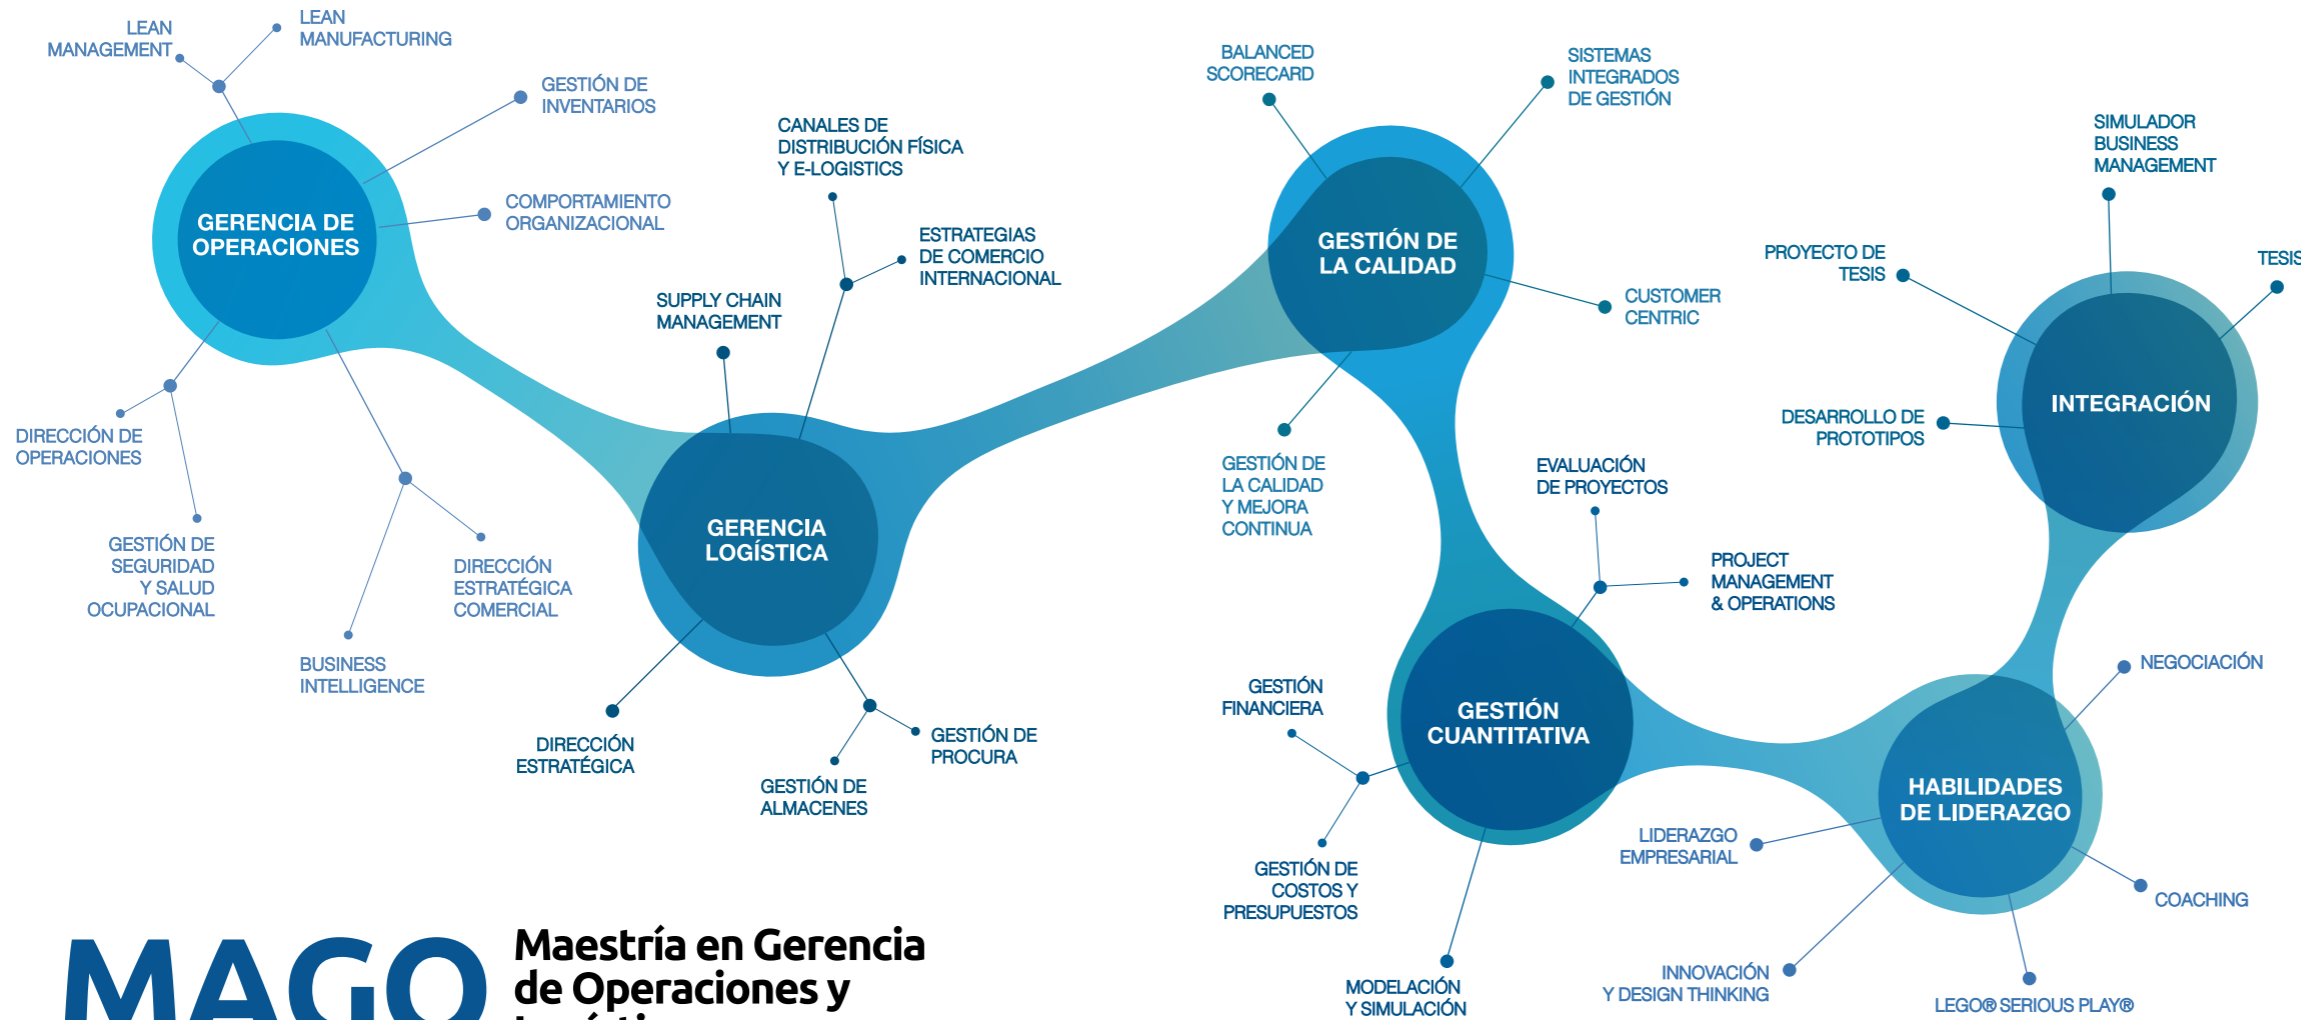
LEAN MANAGEMENT

LEAN MANUFACTURING

GESTIÓN DE INVENTARIOS

COMPORTAMIENTO ORGANIZACIONAL

GERENCIA DE OPERACIONES

DIRECCIÓN DE OPERACIONES

GESTIÓN DE SEGURIDAD Y SALUD OCUPACIONAL

BUSINESS INTELLIGENCE

DIRECCIÓN ESTRATÉGICA COMERCIAL

CANALES DE DISTRIBUCIÓN FÍSICA Y E-LOGISTICS

ESTRATEGIAS DE COMERCIO INTERNACIONAL

SUPPLY CHAIN MANAGEMENT

GERENCIA LOGÍSTICA

DIRECCIÓN ESTRATÉGICA

GESTIÓN DE ALMACENES

GESTIÓN DE PROCURA

BALANCED SCORECARD

SISTEMAS INTEGRADOS DE GESTIÓN

GESTIÓN DE LA CALIDAD

CUSTOMER CENTRIC

GESTIÓN DE LA CALIDAD Y MEJORA CONTINUA

EVALUACIÓN DE PROYECTOS

PROJECT MANAGEMENT & OPERATIONS

GESTIÓN FINANCIERA

GESTIÓN CUANTITATIVA

GESTIÓN DE COSTOS Y PRESUPUESTOS

MODELACIÓN Y SIMULACIÓN

SIMULADOR BUSINESS MANAGEMENT

PROYECTO DE TESIS

TESIS

INTEGRACIÓN

DESARROLLO DE PROTOTIPOS

NEGOCIACIÓN

HABILIDADES DE LIDERAZGO

LIDERAZGO EMPRESARIAL

COACHING

INNOVACIÓN Y DESIGN THINKING

LEGO® SERIOUS PLAY®

MAGO

Maestría en Gerencia de Operaciones y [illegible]